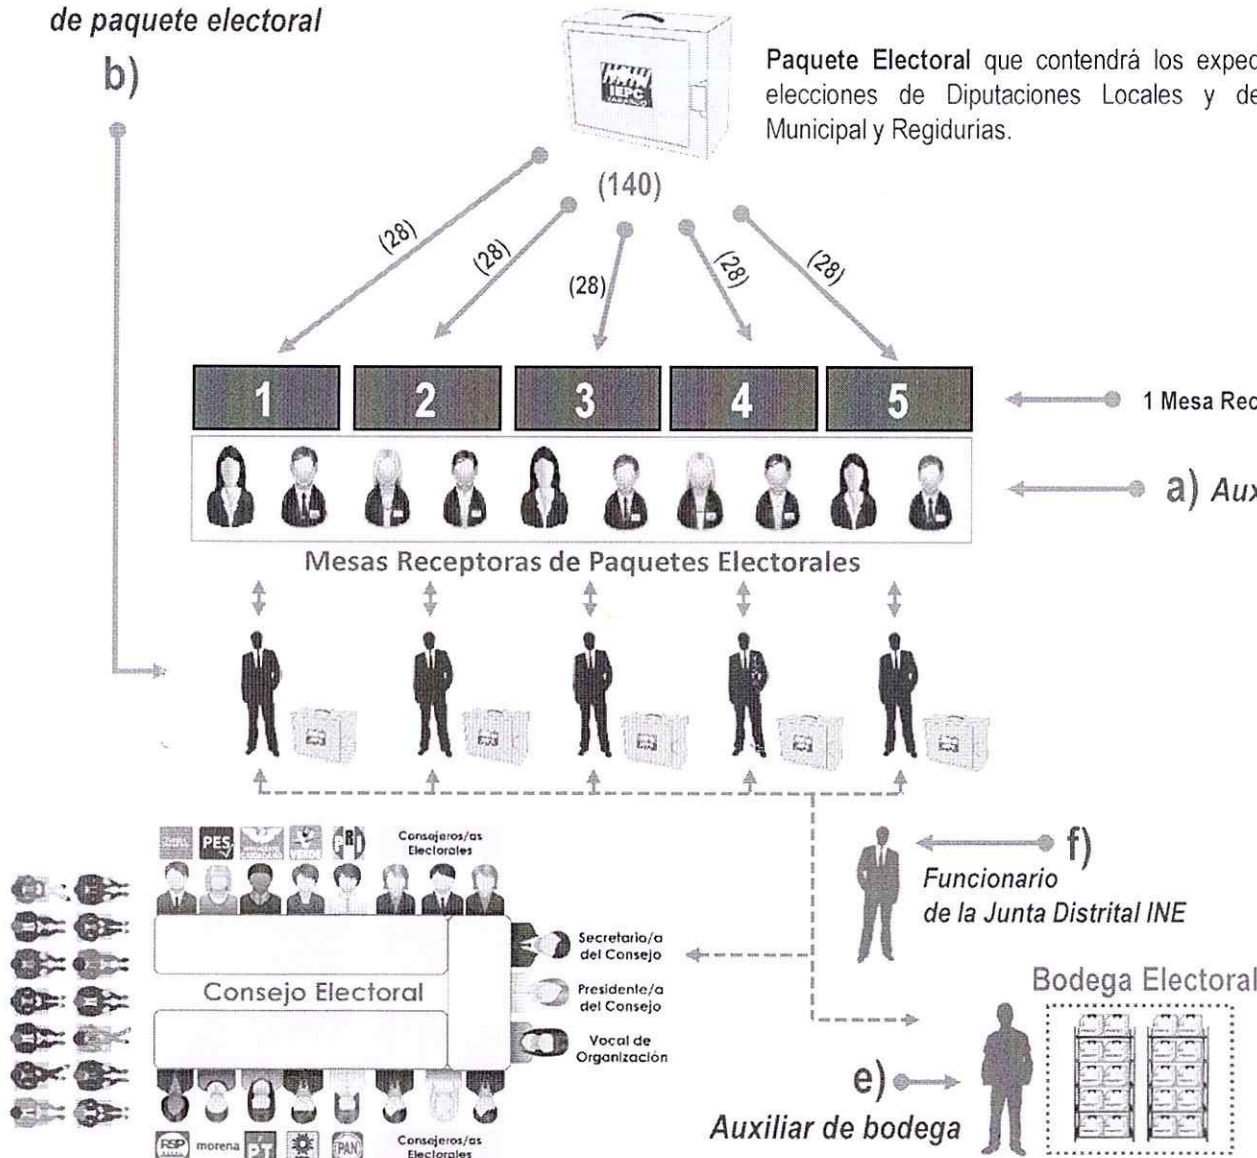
de paquete electoral

b)

IEPC

Paquete Electoral que contendrá los exped elecciones de Diputaciones Locales y de Municipal y Regidurias.

(140)

(28)

(28)

(28)

(28)

(28)

1

2

3

4

5

1 Mesa Rec

a) Aux

Mesas Receptoras de Paquetes Electorales

PES

PRD

Consejeros/as Electorales

Consejo Electoral

Secretario/a del Consejo

Presidente/a del Consejo

Vocal de Organización

RSP

morena

PT

PAN

Consejeros/as Electorales

f)

Funcionario de la Junta Distrital INE

Bodega Electoral

e)

Auxiliar de bodega